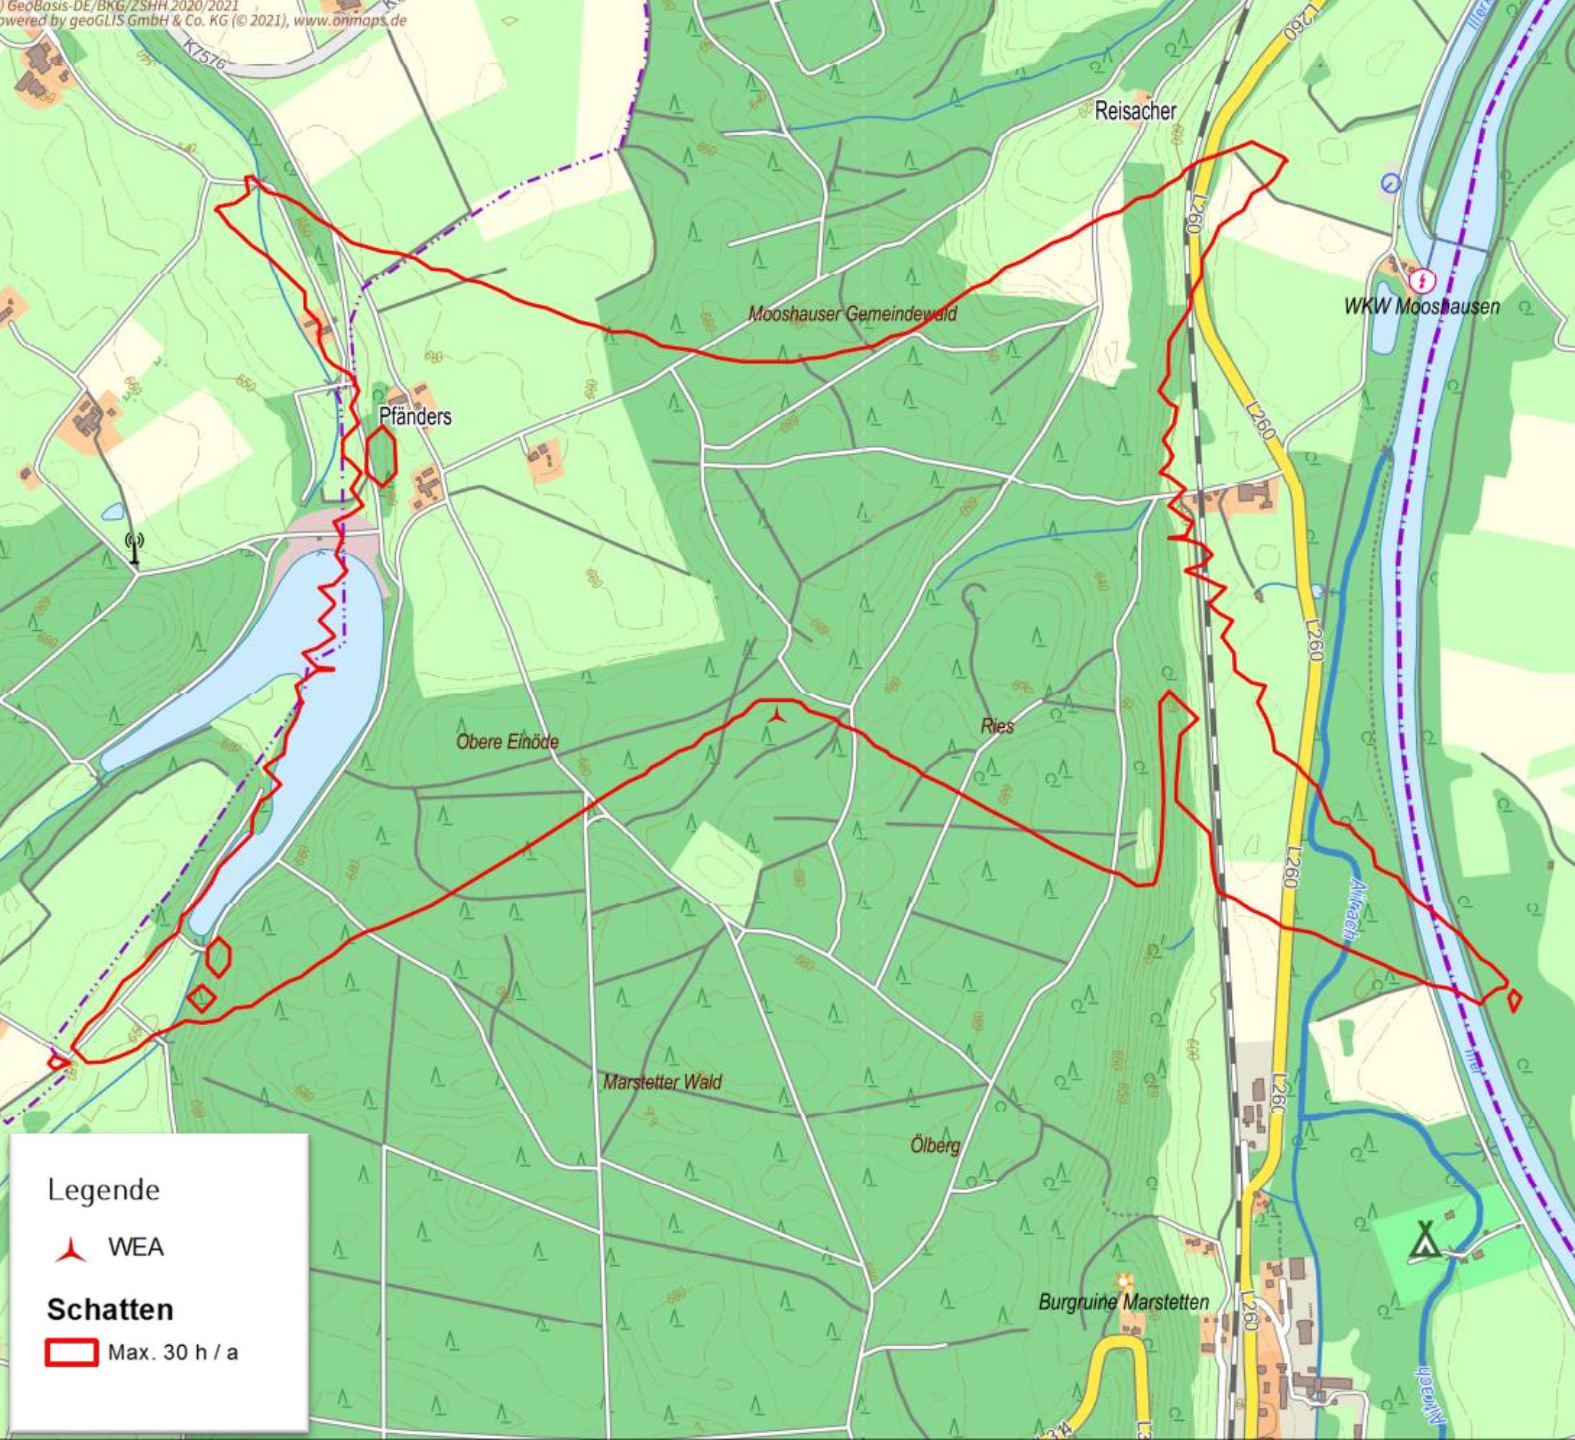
) GeoBasis-DE/BKG/ZSHH 2020/2021
owered by geoGLIS GmbH & Co. KG (© 2021), www.onmaps.de

K7576
L260
Reisacher
L260
WKW Mooshausen
Mooshauser Gemeindewald
Pfänders
L260
L260
Obere Einöde
Ries
L260
Aitrach
Marstetter Wald
Iller
L260
Ölberg
Burgruine Marstetten
L260
Aitrach

Legende
WEA
Schatten
Max. 30 h / a